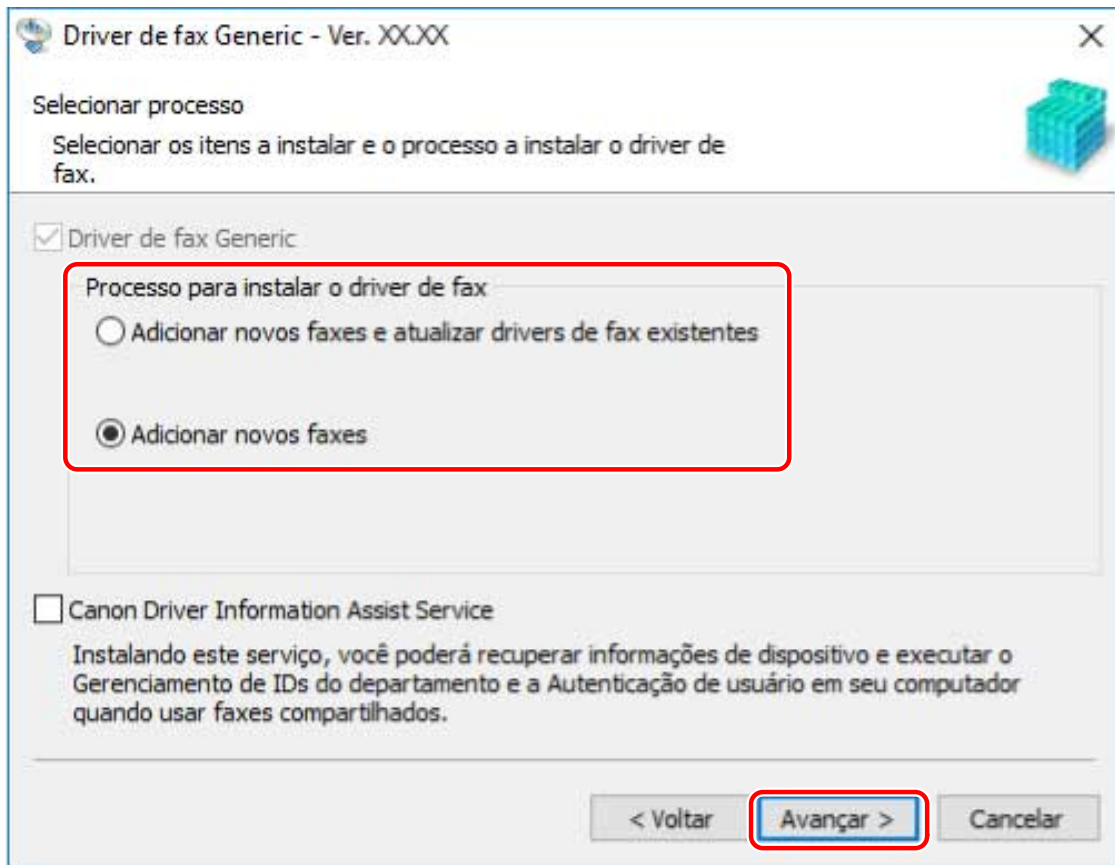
Driver de fax Generic - Ver. XX.XX

Selecionar processo

Selecionar os itens a instalar e o processo a instalar o driver de fax.

Driver de fax Generic

Processo para instalar o driver de fax

Adicionar novos faxes e atualizar drivers de fax existentes

Adicionar novos faxes

Canon Driver Information Assist Service

Instalando este serviço, você poderá recuperar informações de dispositivo e executar o Gerenciamento de IDs do departamento e a Autenticação de usuário em seu computador quando usar faxes compartilhados.

< Voltar

Avançar >

Cancelar